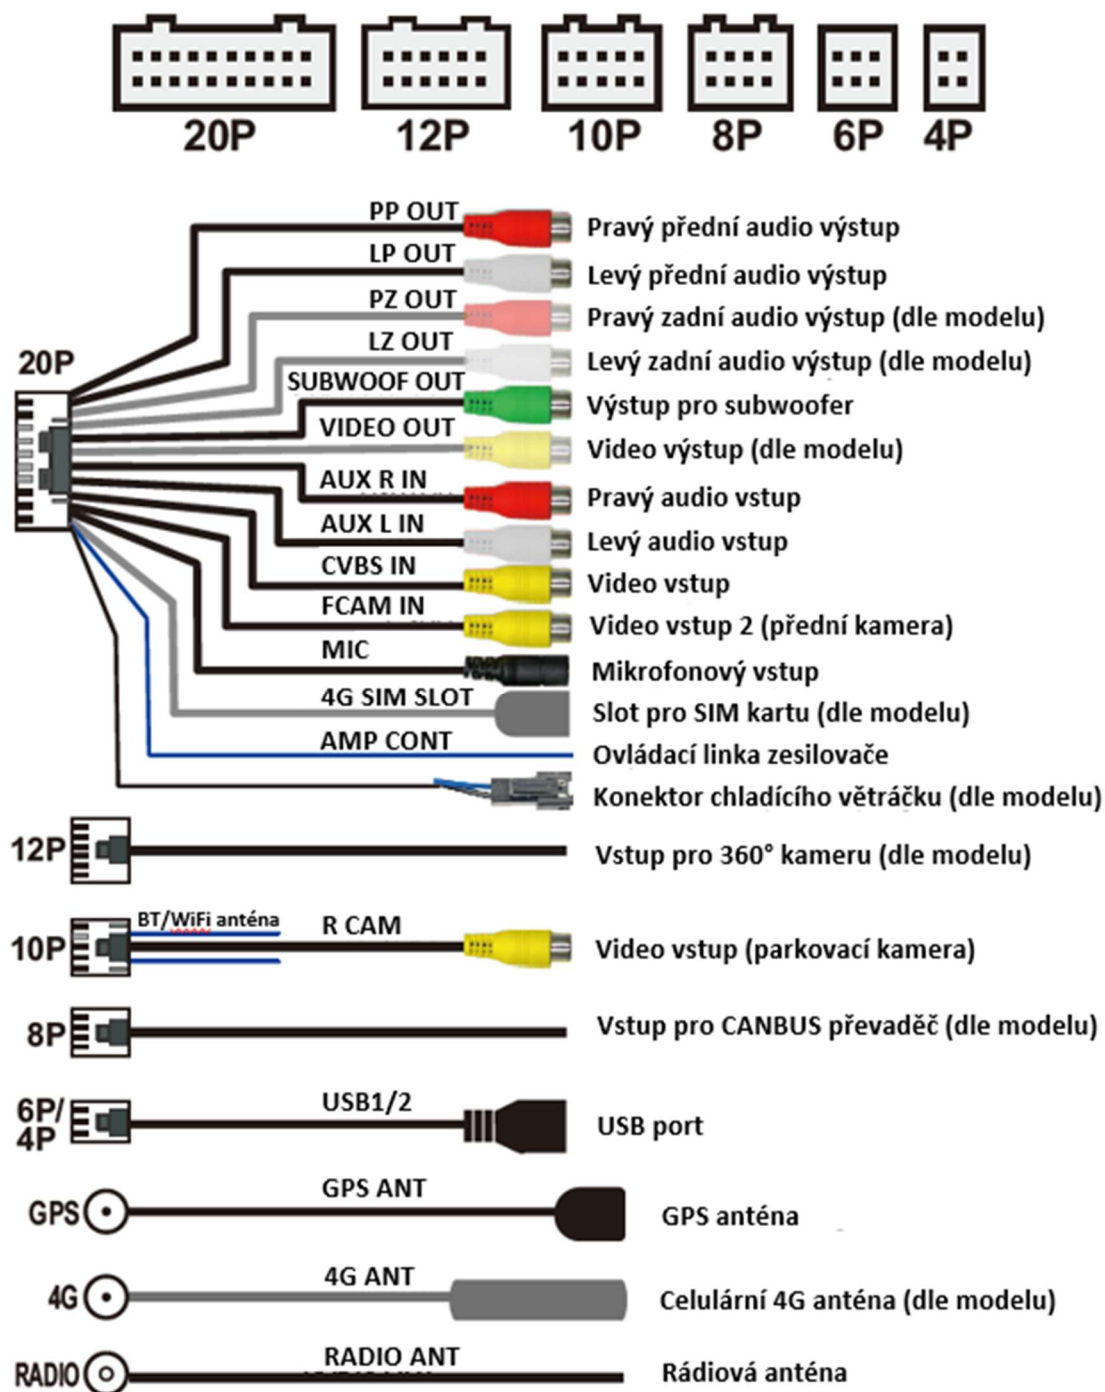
20P 12P 10P 8P 6P 4P

20P

PP OUT
Pravý přední audio výstup

LP OUT
Levý přední audio výstup

PZ OUT
Pravý zadní audio výstup (dle modelu)

LZ OUT
Levý zadní audio výstup (dle modelu)

SUBWOOF OUT
Výstup pro subwoofer

VIDEO OUT
Video výstup (dle modelu)

AUX R IN
Pravý audio vstup

AUX L IN
Levý audio vstup

CVBS IN
Video vstup

FCAM IN
Video vstup 2 (přední kamera)

MIC
Mikrofonový vstup

4G SIM SLOT
Slot pro SIM kartu (dle modelu)

AMP CONT
Ovládací linka zesilovače

Konektor chladícího větráčku (dle modelu)

12P
Vstup pro 360° kameru (dle modelu)

10P
BT/WiFi anténa
R CAM
Video vstup (parkovací kamera)

8P
Vstup pro CANBUS převaděč (dle modelu)

6P/4P
USB1/2
USB port

GPS
GPS ANT
GPS anténa

4G
4G ANT
Celulární 4G anténa (dle modelu)

RADIO
RADIO ANT
Rádiová anténa